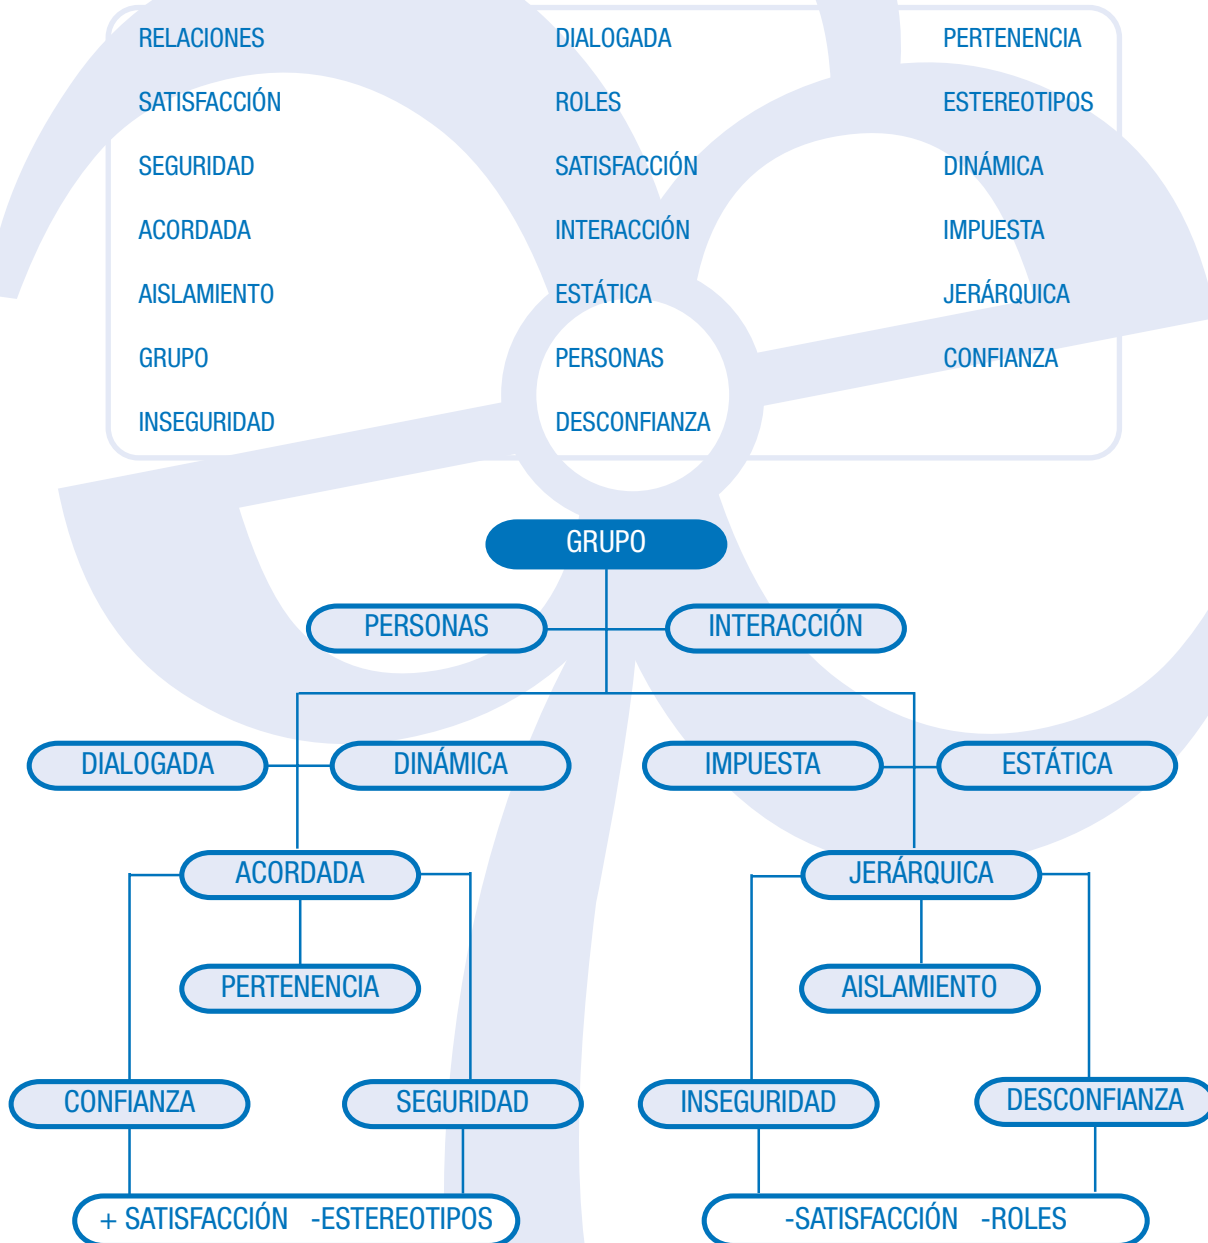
RELACIONES
SATISFACCIÓN
SEGURIDAD
ACORDADA
AISLAMIENTO
GRUPO
INSEGURIDAD

DIALOGADA
ROLES
SATISFACCIÓN
INTERACCIÓN
ESTÁTICA
PERSONAS
DESCONFIANZA

PERTENENCIA
ESTEREOTIPOS
DINÁMICA
IMPUESTA
JERÁRQUICA
CONFIANZA

GRUPO

PERSONAS
INTERACCIÓN

DIALOGADA
DINÁMICA
IMPUESTA
ESTÁTICA

ACORDADA
JERÁRQUICA

PERTENENCIA
AISLAMIENTO

CONFIANZA
SEGURIDAD
INSEGURIDAD
DESCONFIANZA

+ SATISFACCIÓN -ESTEREOTIPOS
-SATISFACCIÓN -ROLES